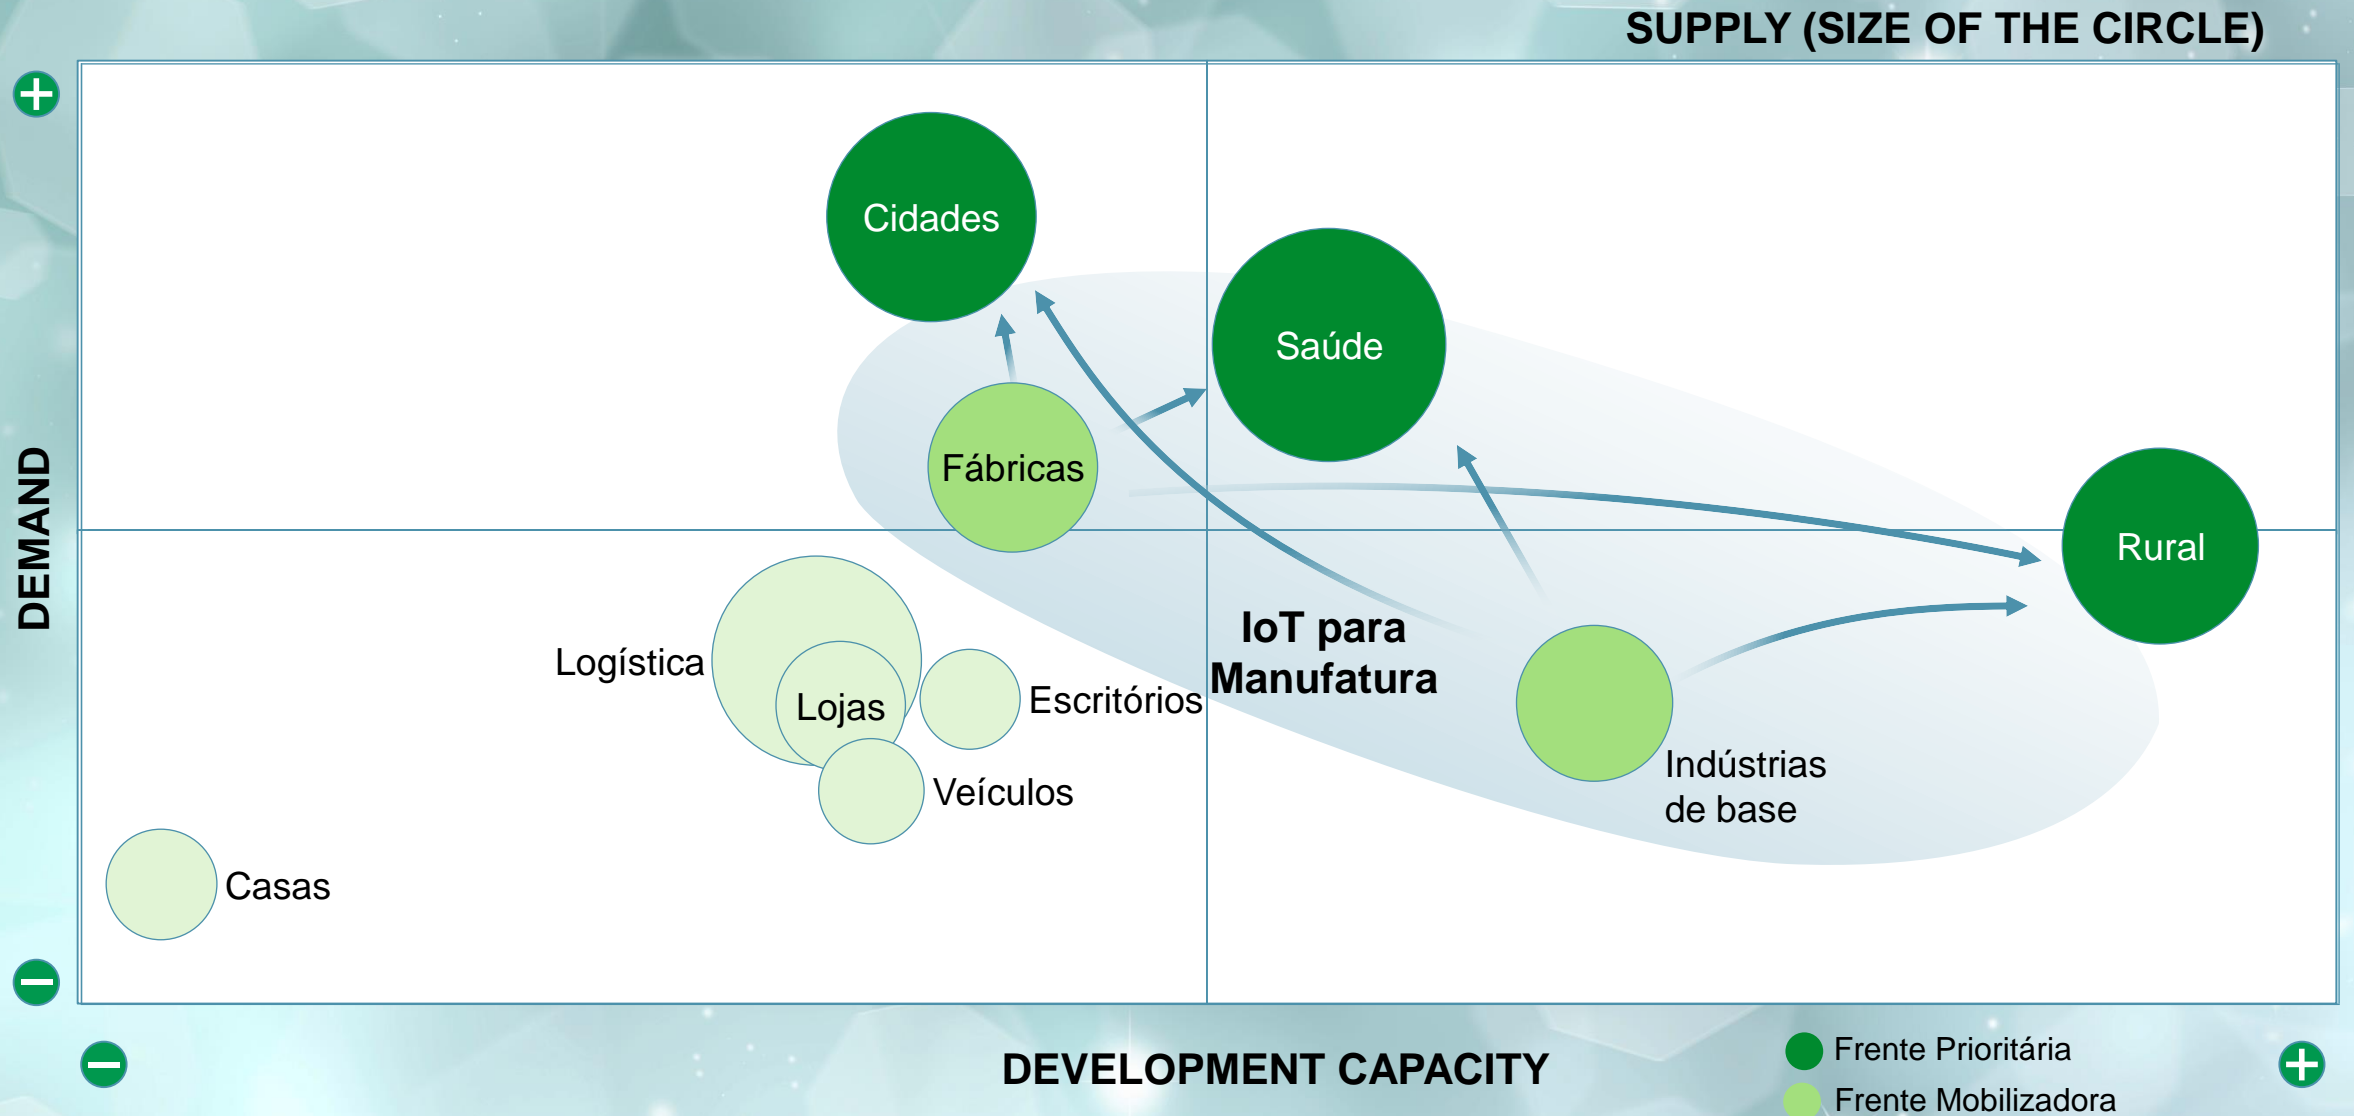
SUPPLY (SIZE OF THE CIRCLE)

DEMAND

Cidades

Saúde

Fábricas

Rural

Logística

Lojas

Escritórios

IoT para Manufatura

Veículos

Indústrias de base

Casas

DEVELOPMENT CAPACITY

Frente Prioritária

Frente Mobilizadora